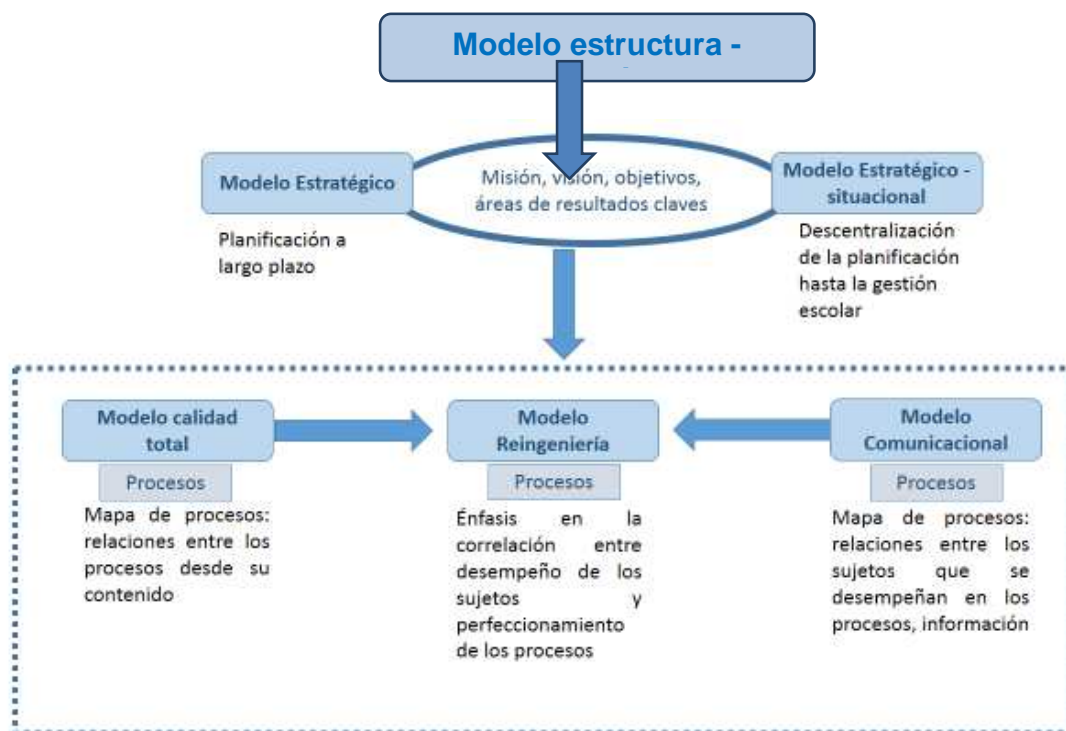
Modelo estructura -

Modelo Estratégico

Misión, visión, objetivos, áreas de resultados claves

Modelo Estratégico - situacional

Planificación a largo plazo

Descentralización de la planificación hasta la gestión escolar

Modelo calidad total

Procesos

Mapa de procesos: relaciones entre los procesos desde su contenido

Modelo Reingeniería

Procesos

Énfasis en la correlación entre desempeño de los sujetos y perfeccionamiento de los procesos

Modelo Comunicacional

Procesos

Mapa de procesos: relaciones entre los sujetos que se desempeñan en los procesos, información